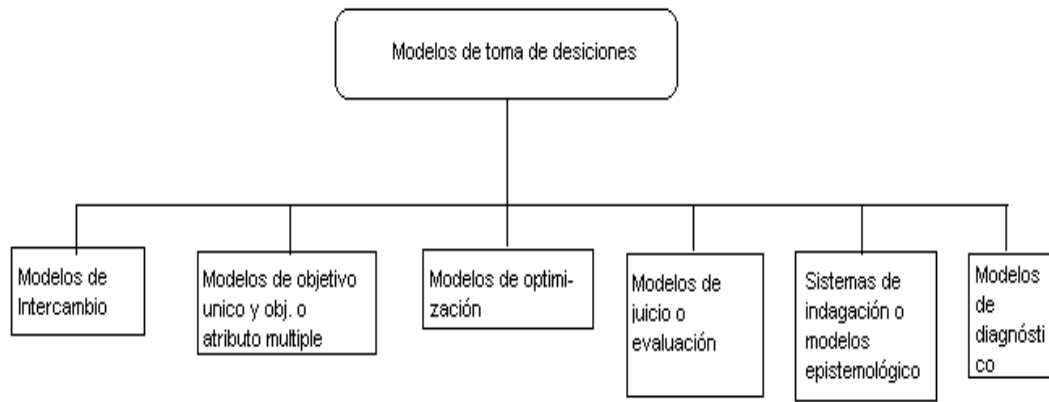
Modelos de toma de desiciones

Modelos de Intercambio

Modelos de objetivo unico y obj. o atributo multiple

Modelos de optimización

Modelos de juicio o evaluación

Sistemas de indagación o modelos epistemológico

Modelos de diagnóstico